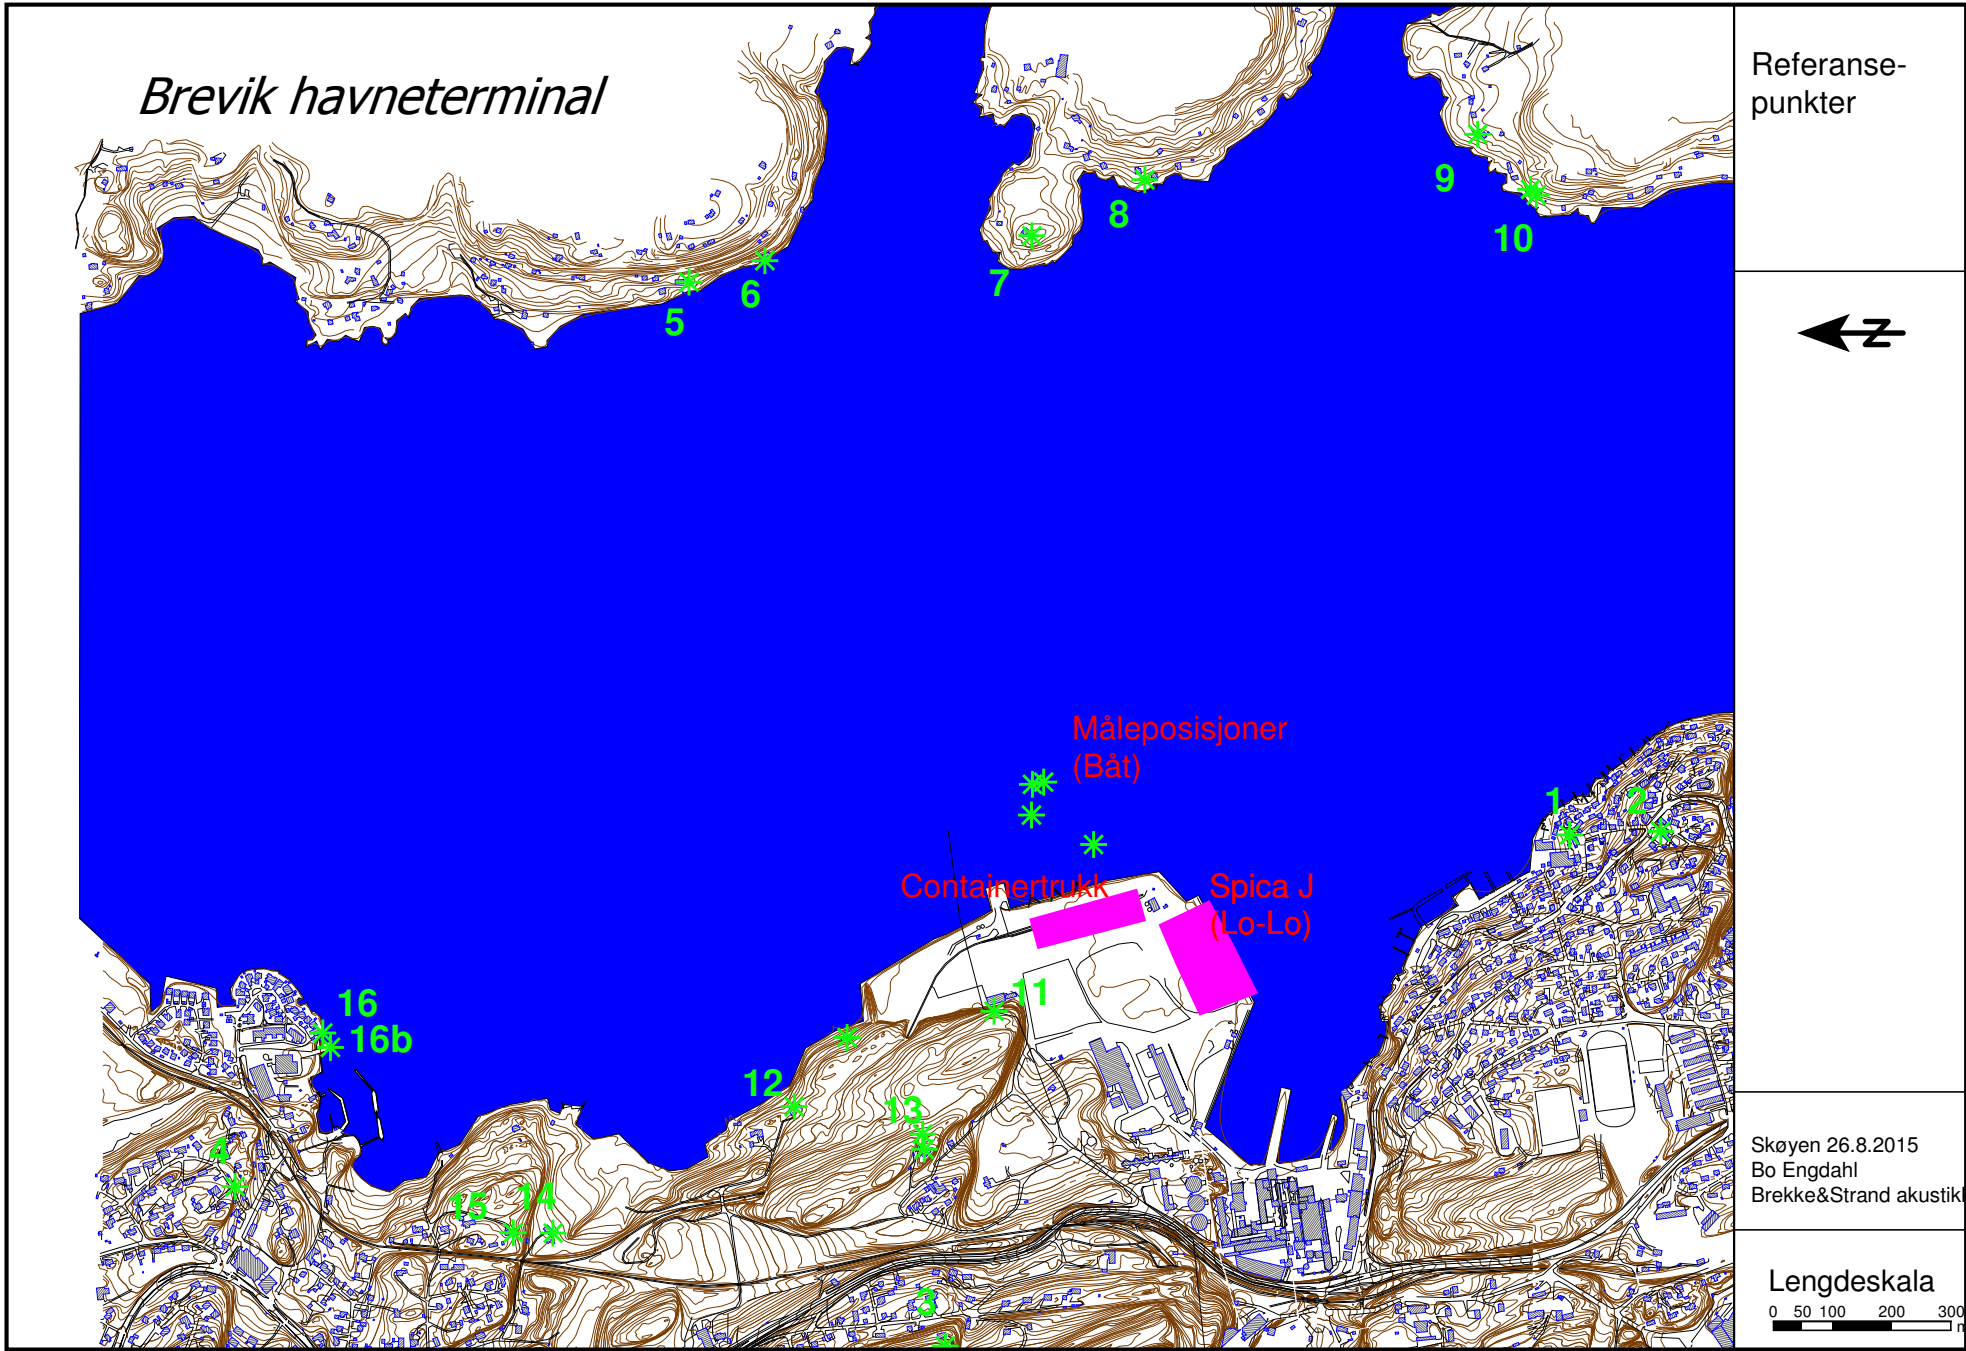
Brevik havneterminal

5
6
7
8
9
10

Måleposisjoner
(Båt)

Containertrukk

Spica J
(Lo-Lo)

1
2
11
16
16b
12
13
4
15
14
3

Referanse-
punkter

Z

Skøyen 26.8.2015
Bo Engdahl
Brekke&Strand akustikk

Lengdeskala
0 50 100 200 300
m